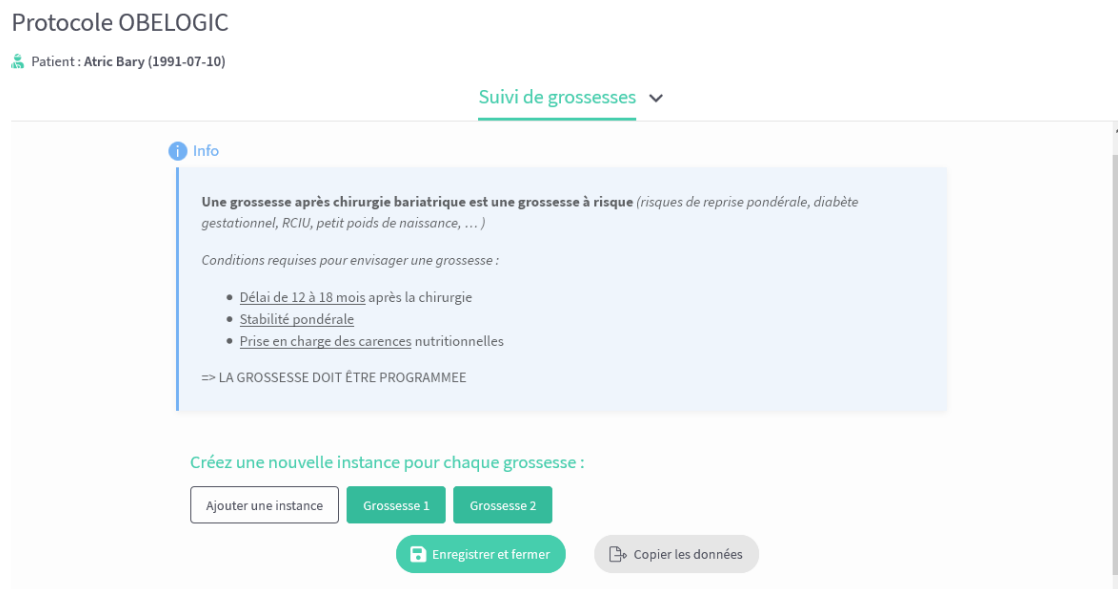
Protocole OBELOGIC

Patient : Atric Bary (1991-07-10)

Suivi de grossesses

Info

Une grossesse après chirurgie bariatrique est une grossesse à risque (risques de reprise pondérale, diabète gestationnel, RCIU, petit poids de naissance, … )

Conditions requises pour envisager une grossesse :

- Délai de 12 à 18 mois après la chirurgie
- Stabilité pondérale
- Prise en charge des carences nutritionnelles

=> LA GROSSESSE DOIT ÊTRE PROGRAMMEE

Créez une nouvelle instance pour chaque grossesse :

Ajouter une instance

Grossesse 1

Grossesse 2

Enregistrer et fermer

Copier les données